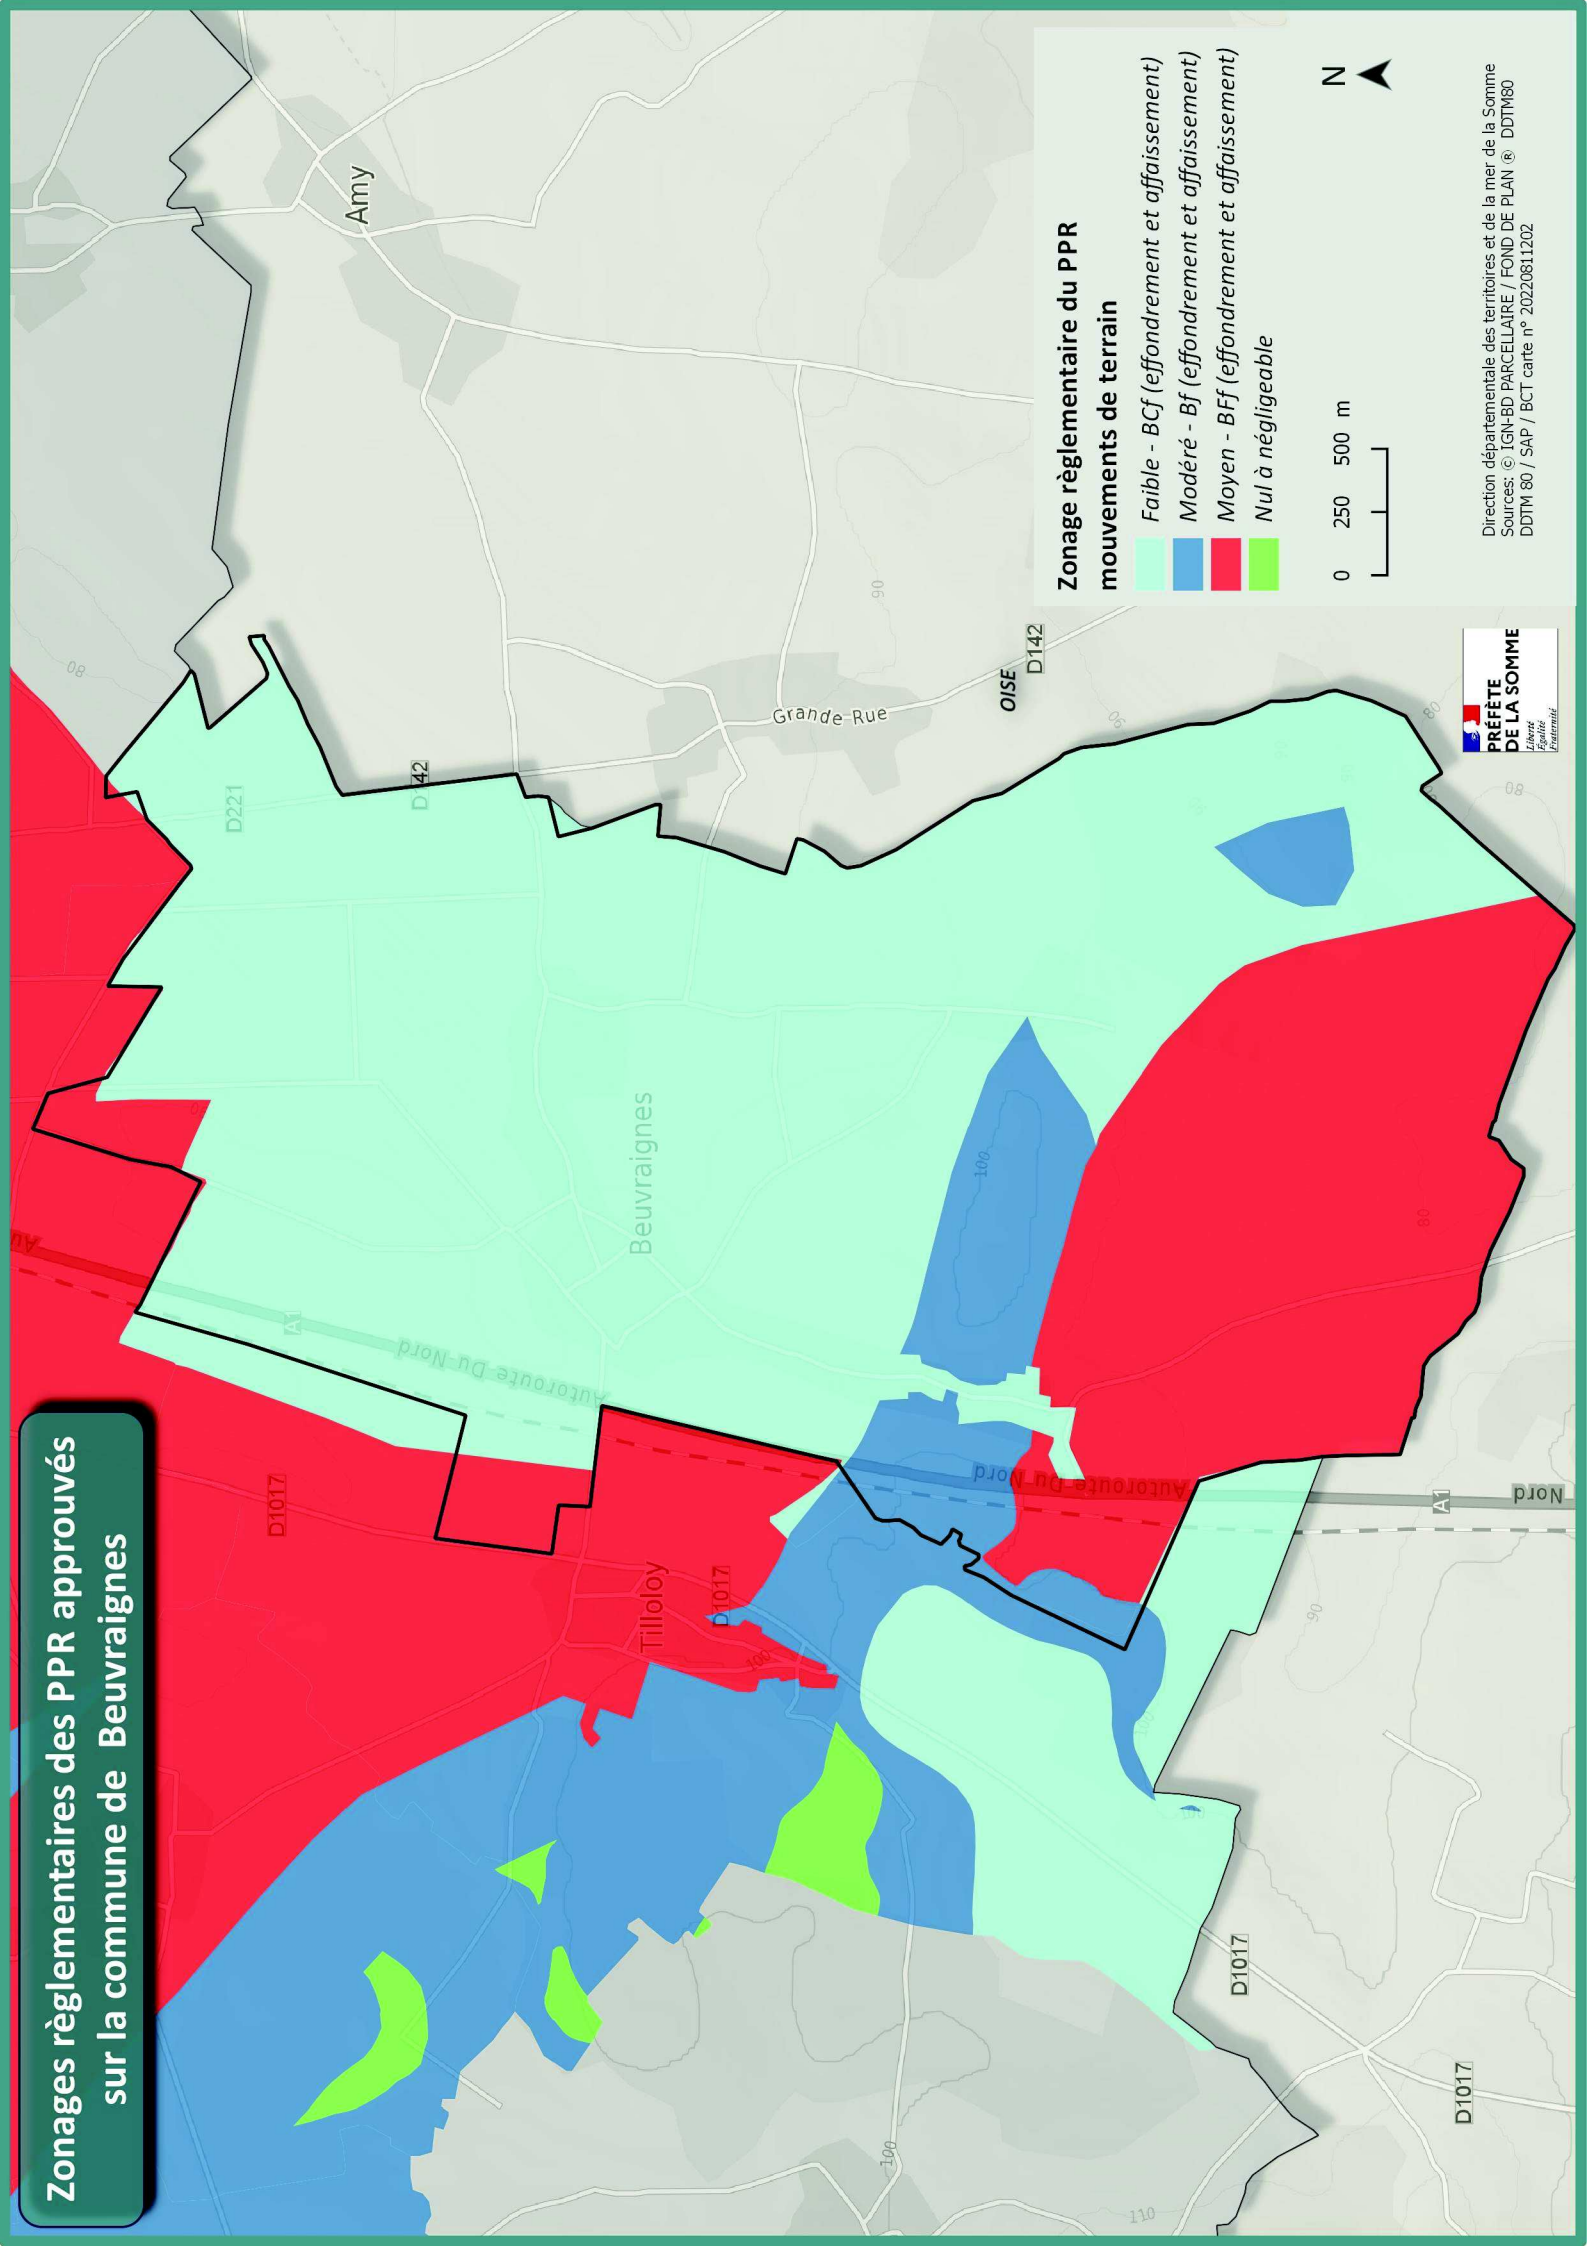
Zonages règlementaires des PPR approuvés sur la commune de Beuvraignes

Zonage règlementaire du PPR mouvements de terrain

Faible - BCf (effondrement et affaissement)
Modéré - Bf (effondrement et affaissement)
Moyen - BFf (effondrement et affaissement)
Nul à négligeable

0 250 500 m

N

Direction départementale des territoires et de la mer de la Somme
Sources: © IGN-BD PARCELLAIRE / FOND DE PLAN ® DDTM80
DDTM 80 / SAP / BCT carte n° 20220811202

PRÉFÈTE DE LA SOMME
Liberté Égalité Fraternité

Amy
Grande Rue
OISE
D142
D142
D221
Beuvraignes
A1
Autoroute Du Nord
Autoroute Du Nord
Nord
A1
D1017
D1017
Tilloloy
D1017
D1017
Au
80
90
90
80
80
100
100
100
90
100
110
80